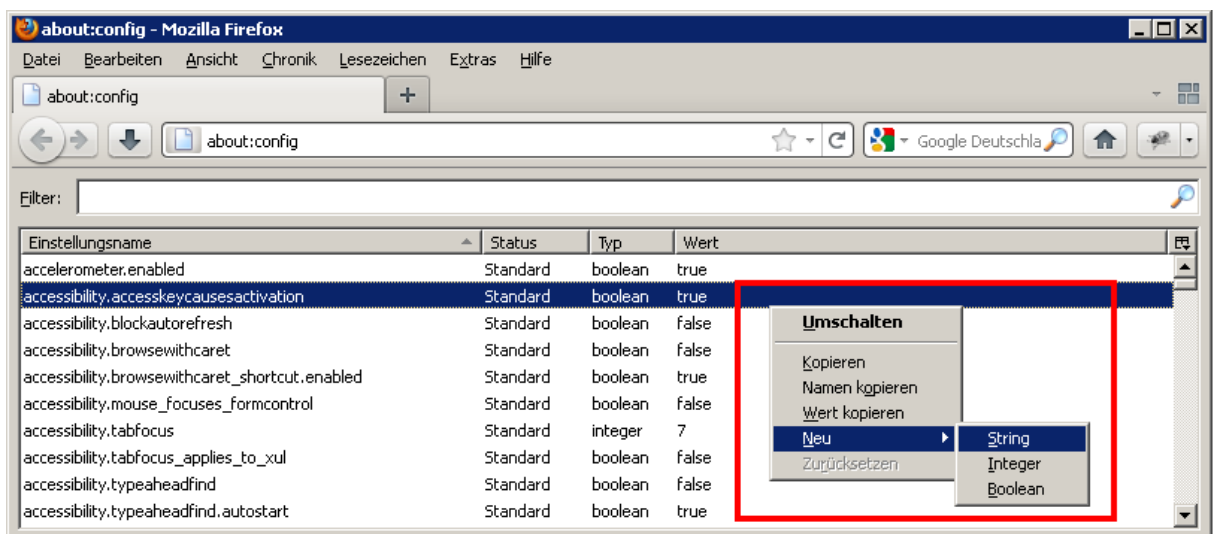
about:config - Mozilla Firefox

Datei Bearbeiten Ansicht Chronik Lesezeichen Extras Hilfe

about:config +

about:config Google Deutschla

Filter:

| Einstellungsname | Status | Typ | Wert |
|---|---|---|---|
| accelerometer.enabled | Standard | boolean | true |
| accessibility.accesskeycausesactivation | Standard | boolean | true |
| accessibility.blockautorefresh | Standard | boolean | false |
| accessibility.browsewithcaret | Standard | boolean | false |
| accessibility.browsewithcaret_shortcut.enabled | Standard | boolean | true |
| accessibility.mouse_focuses_formcontrol | Standard | boolean | false |
| accessibility.tabfocus | Standard | integer | 7 |
| accessibility.tabfocus_applies_to_xul | Standard | boolean | false |
| accessibility.typeaheadfind | Standard | boolean | false |
| accessibility.typeaheadfind.autostart | Standard | boolean | true |

Umschalten
Kopieren
Namen kopieren
Wert kopieren
Neu
Zurücksetzen

String
Integer
Boolean